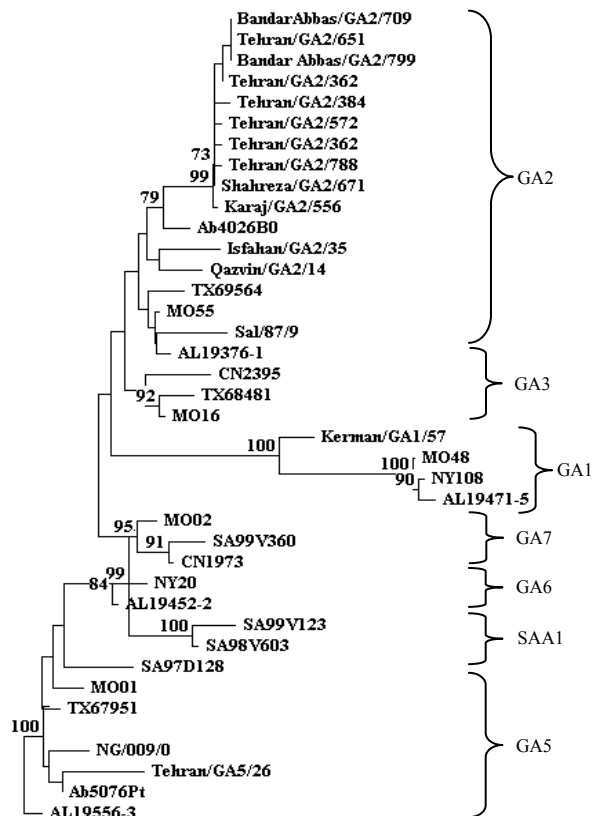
BandarAbbas/GA2/709
Tehran/GA2/651
Bandar Abbas/GA2/799
Tehran/GA2/362
Tehran/GA2/384
Tehran/GA2/572
Tehran/GA2/362
73
Tehran/GA2/788
99
Shahreza/GA2/671
79
Karaj/GA2/556
Ab4026B0
Isfahan/GA2/35
Qazvin/GA2/14
TX69564
MO55
Sal/87/9
AL19376-1
GA2
CN2395
92
TX68481
MO16
GA3
100
Kerman/GA1/57
100
MO48
NY108
90
AL19471-5
GA1
95
MO02
91
SA99V360
CN1973
GA7
99
84
NY20
AL19452-2
GA6
100
SA99V123
SA98V603
SAA1
SA97D128
MO01
TX67951
100
NG/009/0
Tehran/GA5/26
Ab5076Pt
AL19556-3
GA5